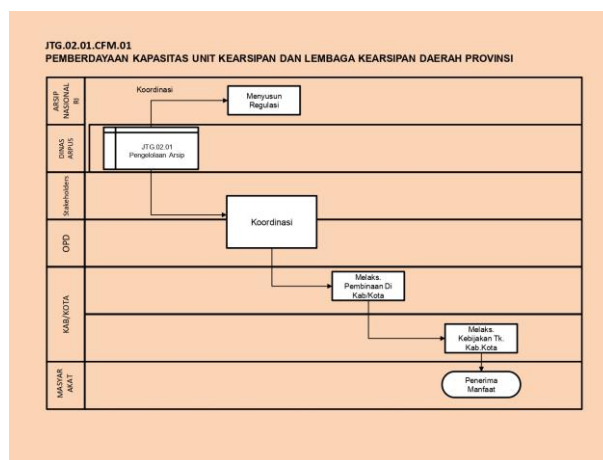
JTG.02.01.CFM.01
PEMBERDAYAAN KAPASITAS UNIT KEARSIPAN DAN LEMBAGA KEARSIPAN DAERAH PROVINSI

ARSIP NASIONAL RI

Koordinasi

Menyusun Regulasi

DINAS ARPUS

JTG.02.01 Pengelolaan Arsip

Stakeholders

Koordinasi

OPD

KAB/KOTA

Melaks. Pembinaan Di Kab/Kota

Melaks. Kebijakan Tk. Kab.Kota

MASYARAKAT

Penerima Manfaat